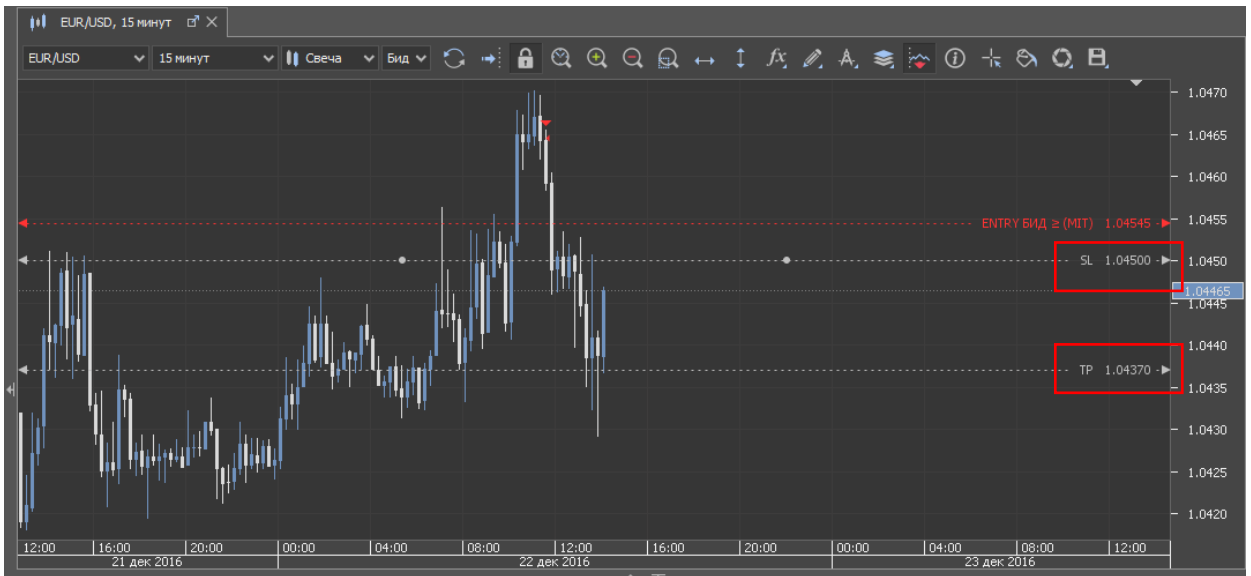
EUR/USD, 15 минут

EUR/USD
15 минут
Свеча
Бид

ENTRY БИД ≥ (MIT) 1.04545
SL 1.04500
TP 1.04370

1.0470
1.0465
1.0460
1.0455
1.0450
1.04465
1.0445
1.0440
1.0435
1.0430
1.0425
1.0420

12:00
16:00
20:00
00:00
04:00
08:00
12:00
16:00
20:00
00:00
04:00
08:00
12:00

21 дек 2016
22 дек 2016
23 дек 2016